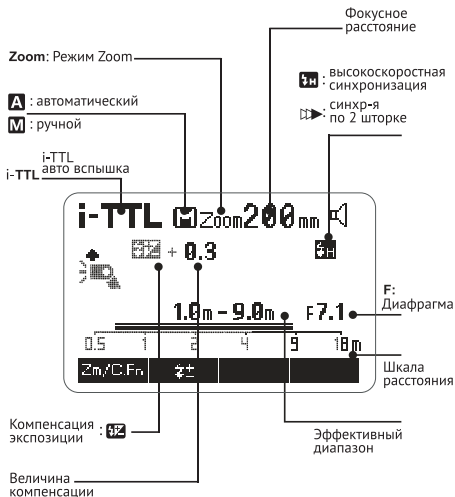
Фокусное расстояние

Zoom: Режим Zoom

A : автоматический

M : ручной

H : высокоскоростная синхронизация

▷▶: синхр-я по 2 шторке

i-TTL авто вспышка

i-TTL

i-TTL M Zoom 200 mm

H

+ 0.3

1.0m - 9.0m F7.1

F: Диафрагма

0.5 1 2 4 9 18 m

Zm/C.Fn

Шкала расстояния

Компенсация экспозиции :

Эффективный диапазон

Величина компенсации